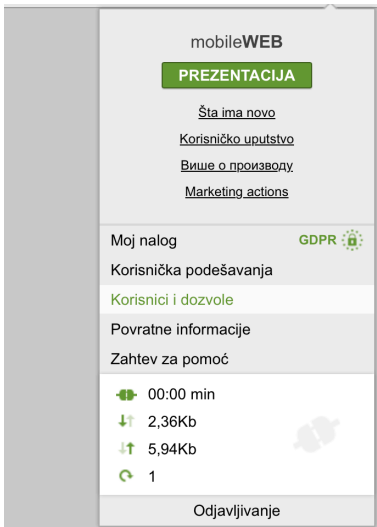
mobileWEB

PREZENTACIJA

Šta ima novo

Korisničko uputstvo

Више о производу

Marketing actions

Moj nalog

GDPR

Korisnička podešavanja

Korisnici i dozvole

Povratne informacije

Zahtev za pomoć

00:00 min

2,36Kb

5,94Kb

1

Odjavljivanje